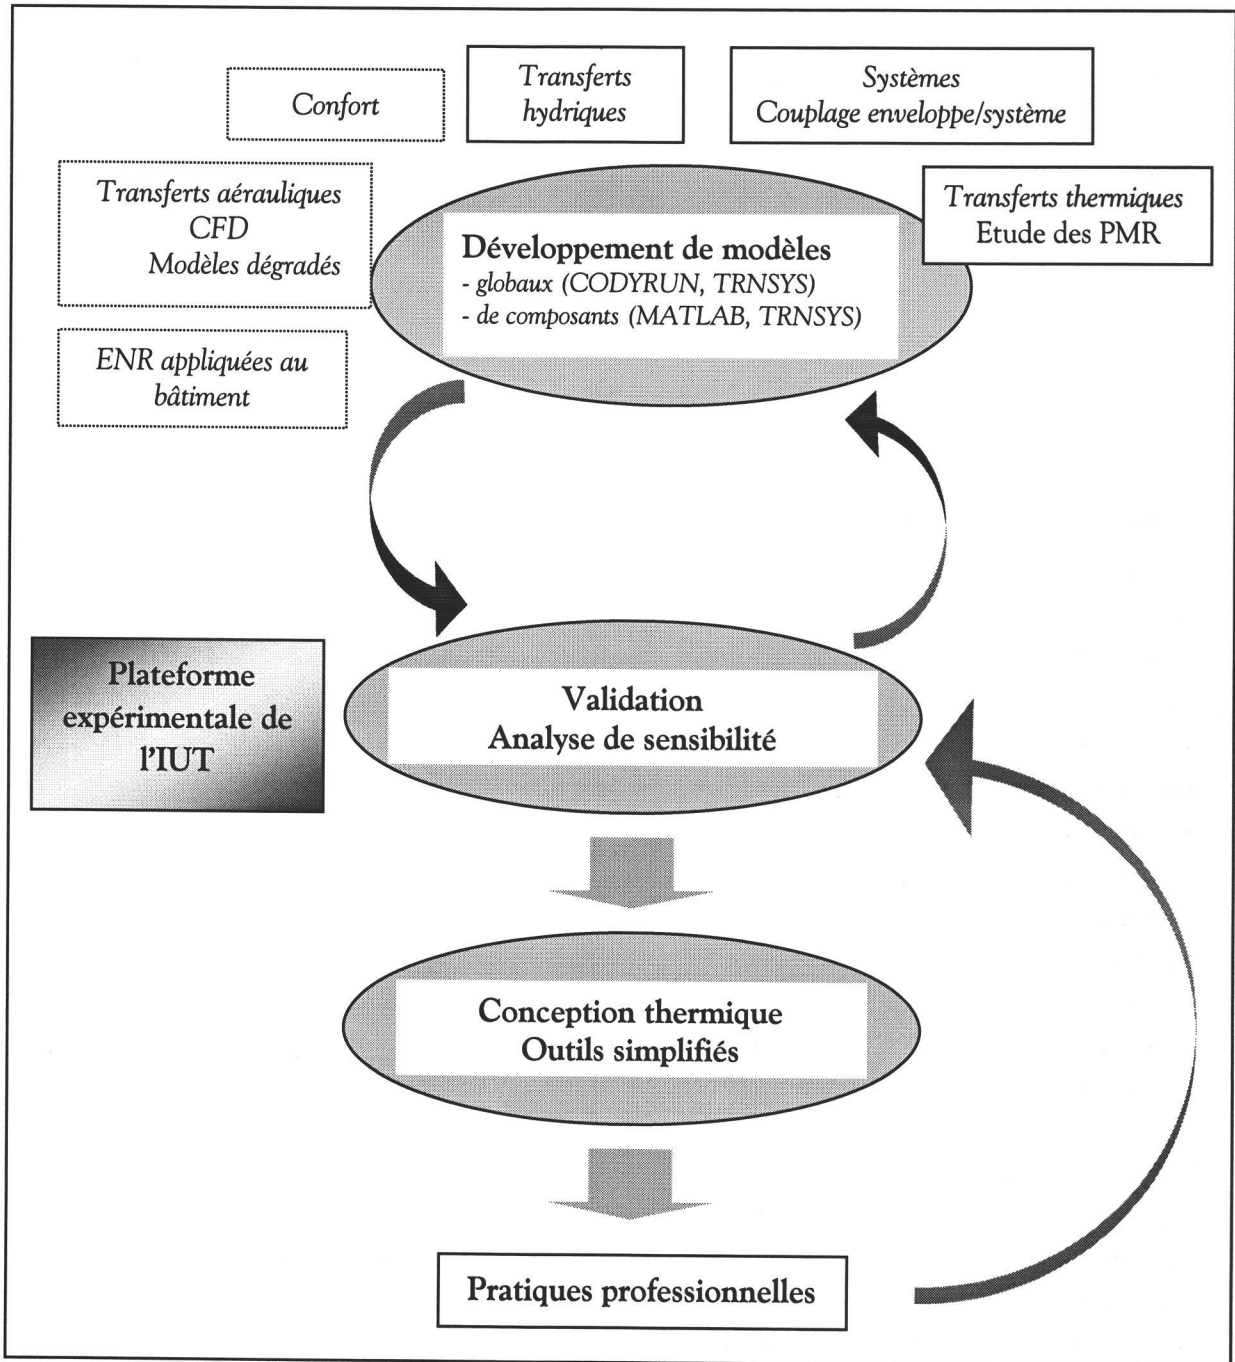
Confort

Transferts hydriques

Systèmes
Couplage enveloppe/système

Transferts aérauliques
CFD
Modèles dégradés

Transferts thermiques
Etude des PMR

Développement de modèles
- globaux (CODYRUN, TRNSYS)
- de composants (MATLAB, TRNSYS)

ENR appliquées au bâtiment

Plateforme expérimentale de l'IUT

Validation
Analyse de sensibilité

Conception thermique
Outils simplifiés

Pratiques professionnelles